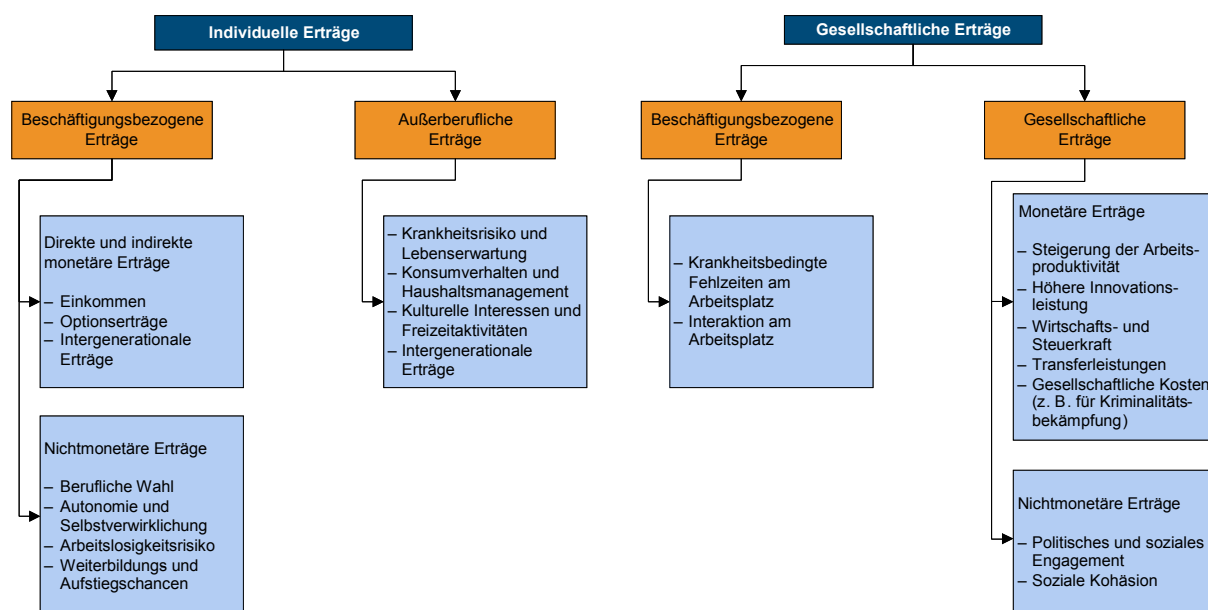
Individuelle Erträge

Beschäftigungsbezogene Erträge

Direkte und indirekte monetäre Erträge

– Einkommen
– Optionserträge
– Intergenerationale Erträge

Nichtmonetäre Erträge

– Berufliche Wahl
– Autonomie und Selbstverwirklichung
– Arbeitslosigkeitsrisiko
– Weiterbildungs und Aufstiegschancen

Außerberufliche Erträge

– Krankheitsrisiko und Lebenserwartung
– Konsumverhalten und Haushaltsmanagement
– Kulturelle Interessen und Freizeitaktivitäten
– Intergenerationale Erträge

Gesellschaftliche Erträge

Beschäftigungsbezogene Erträge

– Krankheitsbedingte Fehlzeiten am Arbeitsplatz
– Interaktion am Arbeitsplatz

Gesellschaftliche Erträge

Monetäre Erträge

– Steigerung der Arbeitsproduktivität
– Höhere Innovationsleistung
– Wirtschafts- und Steuerkraft
– Transferleistungen
– Gesellschaftliche Kosten (z. B. für Kriminalitätsbekämpfung)

Nichtmonetäre Erträge

– Politisches und soziales Engagement
– Soziale Kohäsion